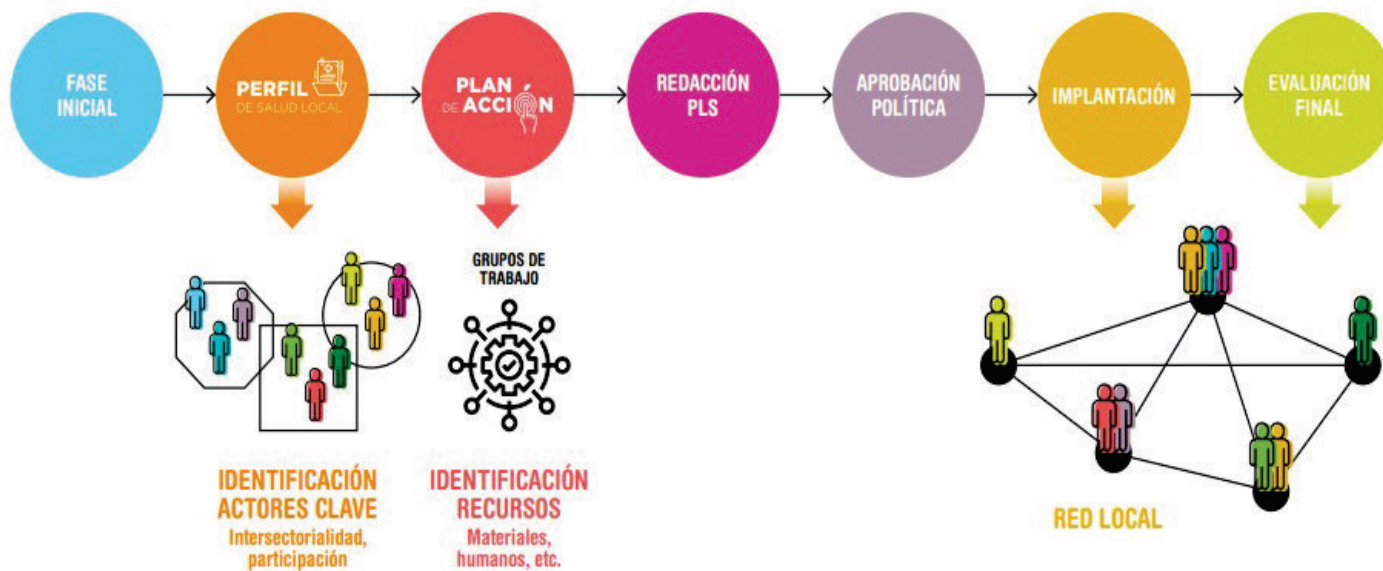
FASE INICIAL

PERFIL DE SALUD LOCAL

PLAN DE ACCIÓN

REDACCIÓN PLS

APROBACIÓN POLÍTICA

IMPLANTACIÓN

EVALUACIÓN FINAL

GRUPOS DE TRABAJO

IDENTIFICACIÓN ACTORES CLAVE
Intersectorialidad, participación

IDENTIFICACIÓN RECURSOS
Materiales, humanos, etc.

RED LOCAL